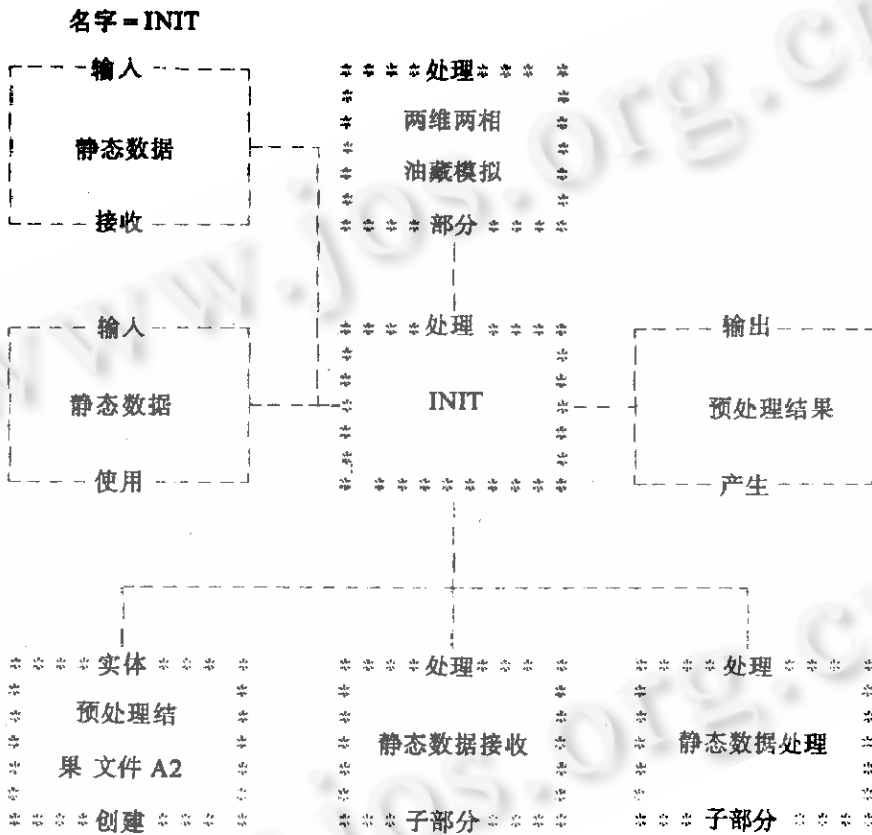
名字 = INIT

输入

静态数据

接收

处理

两维两相

油藏模拟

部分

输入

静态数据

使用

处理

INIT

输出

预处理结果

产生

实体

预处理结果 文件 A2

创建

处理

静态数据接收

子部分

处理

静态数据处理

子部分

www.jos.org.cn